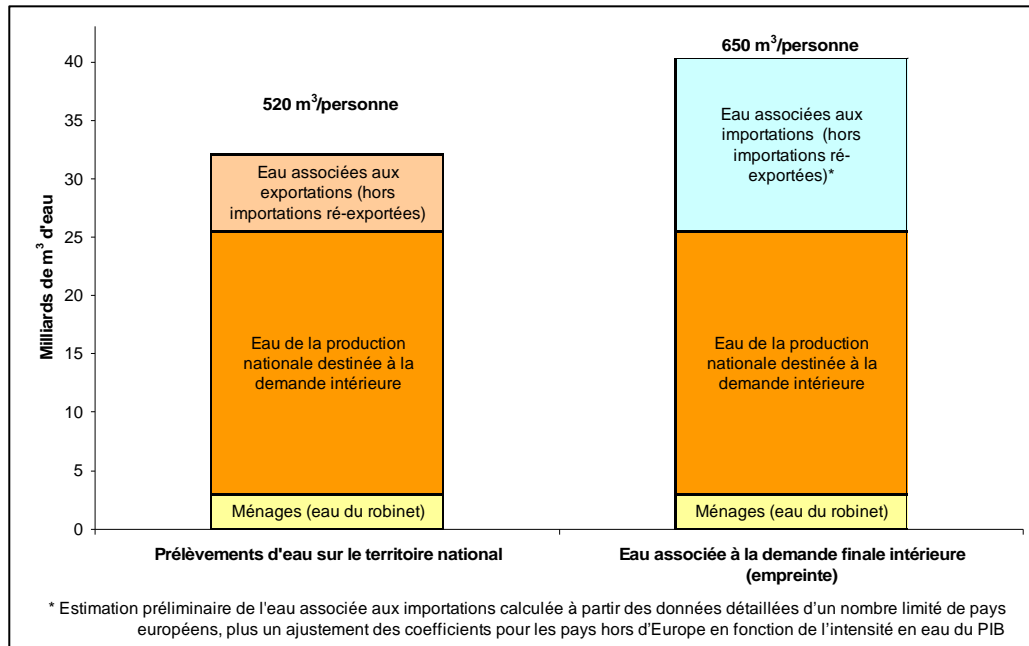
Milliards de m$^3$ d'eau

40
35
30
25
20
15
10
5
0

520 m$^3$/personne

Eau associées aux exportations (hors importations ré-exportées)

Eau de la production nationale destinée à la demande intérieure

Ménages (eau du robinet)

650 m$^3$/personne

Eau associées aux importations (hors importations ré-exportées)*

Eau de la production nationale destinée à la demande intérieure

Ménages (eau du robinet)

Prélèvements d'eau sur le territoire national

Eau associée à la demande finale intérieure (empreinte)

* Estimation préliminaire de l'eau associée aux importations calculée à partir des données détaillées d'un nombre limité de pays européens, plus un ajustement des coefficients pour les pays hors d'Europe en fonction de l'intensité en eau du PIB